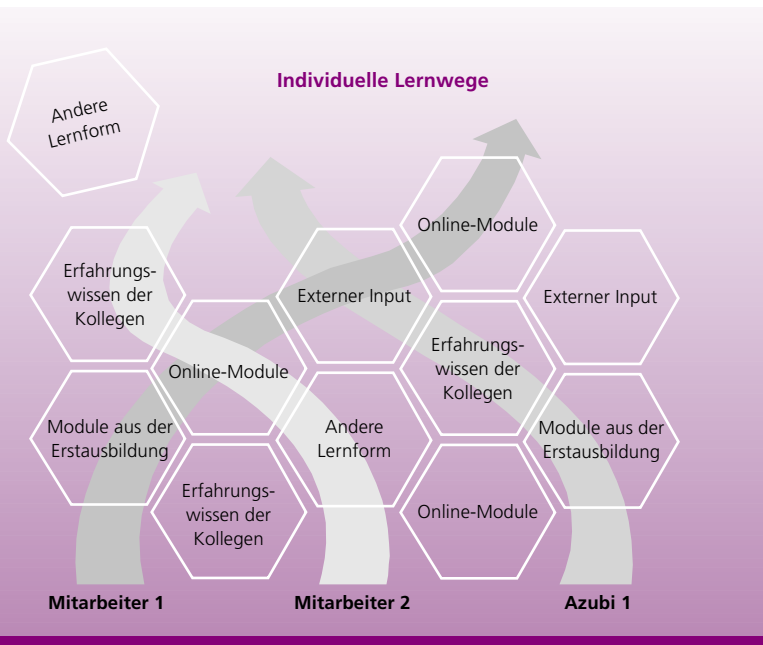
Individuelle Lernwege

Andere Lernform

Online-Module

Erfahrungswissen der Kollegen

Externer Input

Externer Input

Online-Module

Erfahrungswissen der Kollegen

Module aus der Erstausbildung

Andere Lernform

Module aus der Erstausbildung

Erfahrungswissen der Kollegen

Online-Module

Mitarbeiter 1

Mitarbeiter 2

Azubi 1